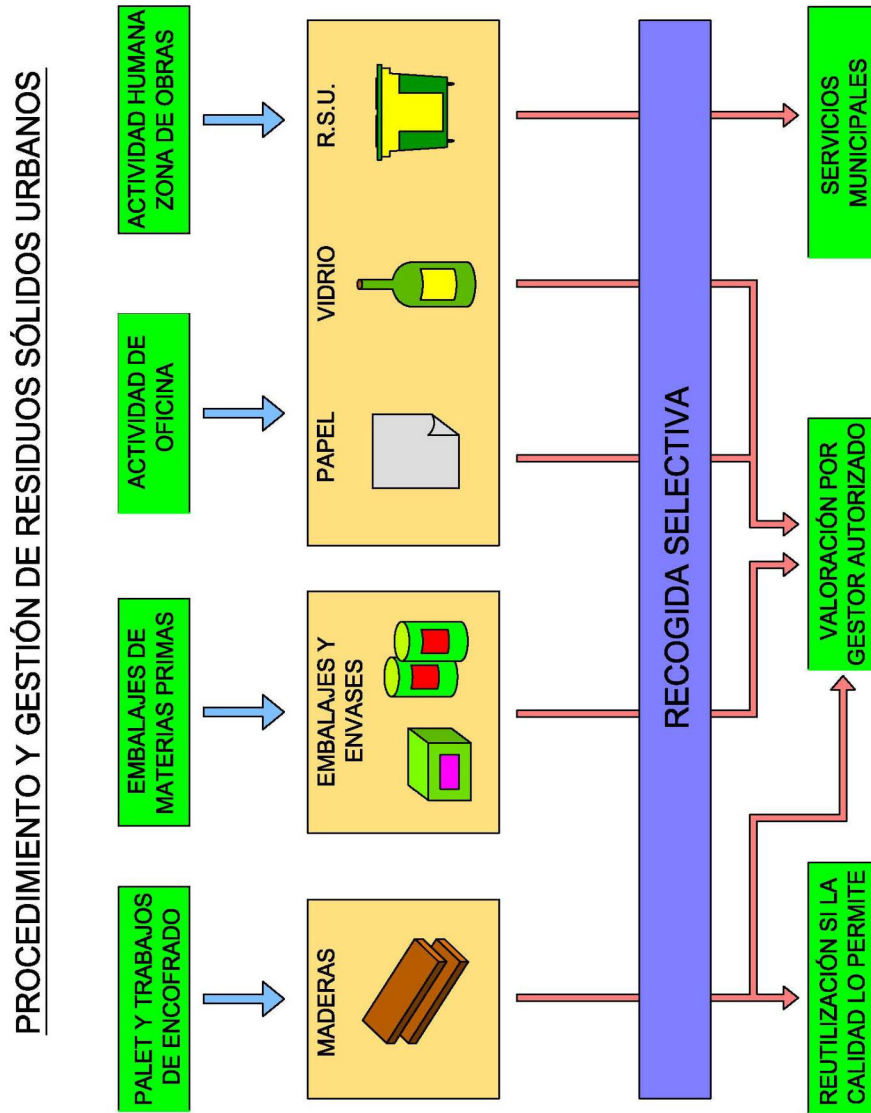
PROCEDIMIENTO Y GESTIÓN DE RESIDUOS SÓLIDOS URBANOS

PALET Y TRABAJOS DE ENCOFRADO

EMBALAJES DE MATERIAS PRIMAS

ACTIVIDAD DE OFICINA

ACTIVIDAD HUMANA ZONA DE OBRAS

MADERAS

EMBALAJES Y ENVASES

PAPEL

VIDRIO

R.S.U.

RECOGIDA SELECTIVA

REUTILIZACIÓN SI LA CALIDAD LO PERMITE

VALORACIÓN POR GESTOR AUTORIZADO

SERVICIOS MUNICIPALES